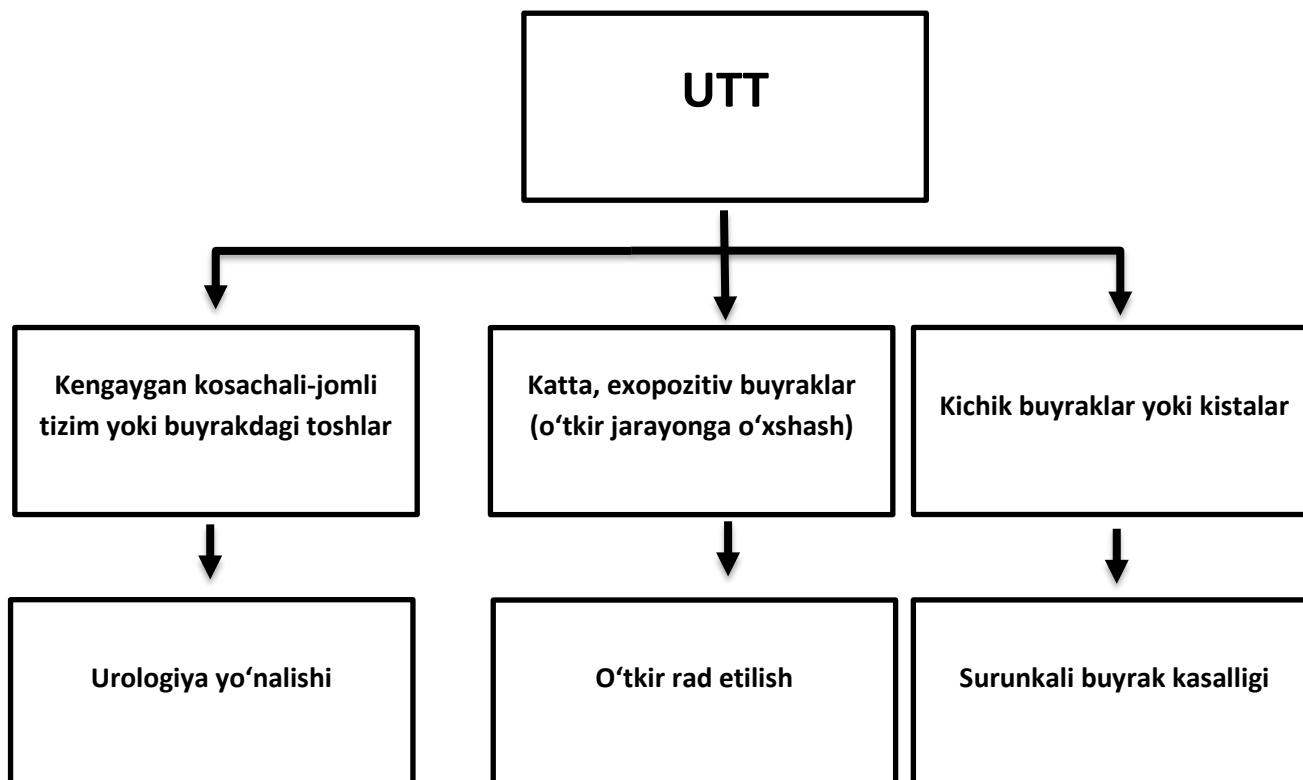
UTT

Kengaygan kosachali-jomli tizim yoki buyrakdagi toshlar

Katta, exopozitiv buyraklar (o‘tkir jarayonga o‘xshash)

Kichik buyraklar yoki kistalar

Urologiya yo‘nalishi

O‘tkir rad etilish

Surunkali buyrak kasalligi